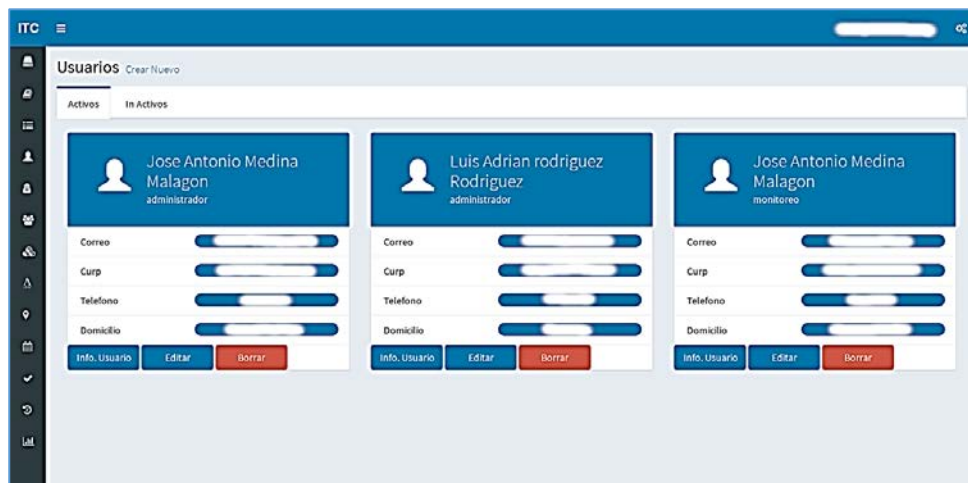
ITC

Usuarios Crear Nuevo

Activos In Activos

Jose Antonio Medina Malagon
administrador

Correo
Curp
Telefono
Domicilio

Info. Usuario Editar Borrar

Luis Adrian rodriguez Rodriguez
administrador

Correo
Curp
Telefono
Domicilio

Info. Usuario Editar Borrar

Jose Antonio Medina Malagon
monitoreo

Correo
Curp
Telefono
Domicilio

Info. Usuario Editar Borrar